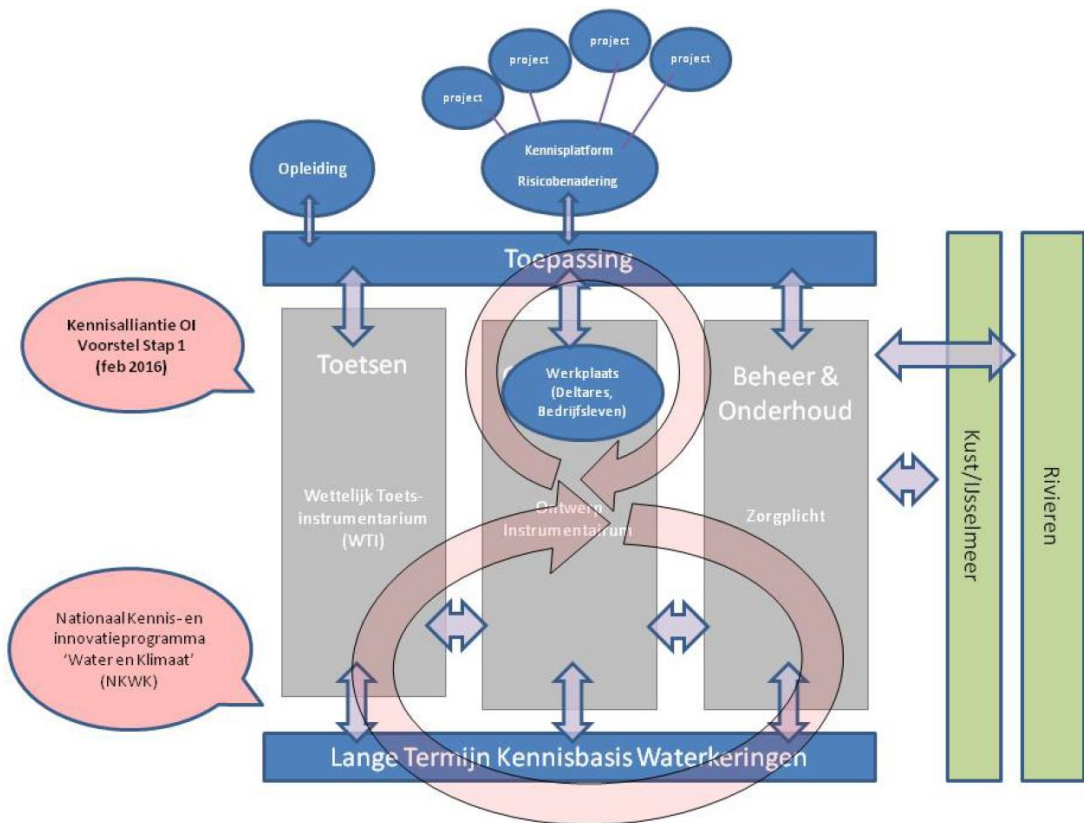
project

project

project

project

Opleiding

Kennisplatform

Risicobenadering

Toepassing

Kennisalliantie OI Voorstel Stap 1 (feb 2016)

Toetsen

Wettelijk Toetsinstrumentarium (WTI)

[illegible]

Werkplaats (Deltares, Bedrijfsleven)

Ontwerp Instrumentarium

Beheer & Onderhoud

Zorgplicht

Kust/IJsselmeer

Rivieren

Nationaal Kennis- en innovatieprogramma 'Water en Klimaat' (NKWK)

Lange Termijn Kennisbasis Waterkeringen